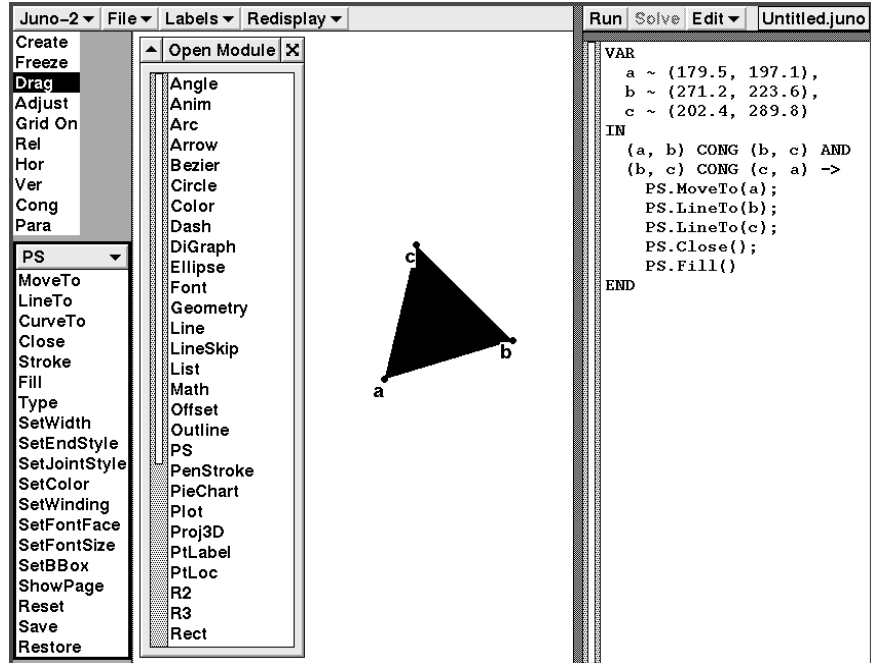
Juno-2 ▾ File ▾ Labels ▾ Redisplay ▾

Run Solve Edit ▾ Untitled.juno

Create
Freeze
Drag
Adjust
Grid On
Rel
Hor
Ver
Cong
Para

PS ▾
MoveTo
LineTo
CurveTo
Close
Stroke
Fill
Type
SetWidth
SetEndStyle
SetJointStyle
SetColor
SetWinding
SetFontFace
SetFontSize
SetBBox
ShowPage
Reset
Save
Restore

Open Module

Angle
Anim
Arc
Arrow
Bezier
Circle
Color
Dash
DiGraph
Ellipse
Font
Geometry
Line
LineSkip
List
Math
Offset
Outline
PS
PenStroke
PieChart
Plot
Proj3D
PtLabel
PtLoc
R2
R3
Rect

c
b
a

VAR
a ~ (179.5, 197.1),
b ~ (271.2, 223.6),
c ~ (202.4, 289.8)
IN
(a, b) CONG (b, c) AND
(b, c) CONG (c, a) ->
PS.MoveTo(a);
PS.LineTo(b);
PS.LineTo(c);
PS.Close();
PS.Fill()
END